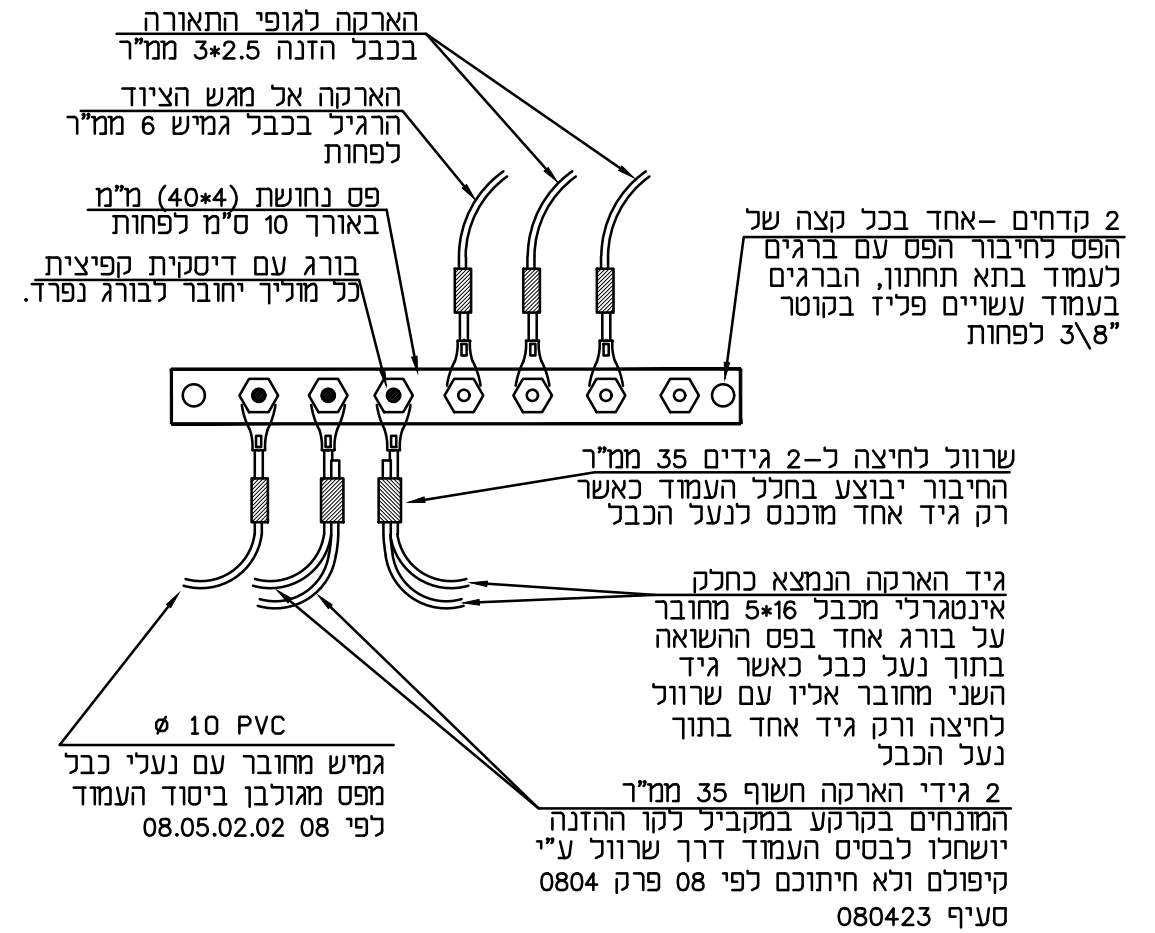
הארקה לגופי התאורה
בכבל הזנה 3*2.5 ממ"ר

הארקה אל מגש הציוד
הרגיל בכבל גמיש 6 ממ"ר
לפחות

פס נחושת (40*4) מ"מ
באורך 10 ס"מ לפחות

בורג עם דיסקית קפיצית
כל מוליך יחובר לבורג נפרד.

2 קדחים -אחד בכל קצה של
הפס לחיבור הפס עם ברגים
לעמוד בתא תחתון, הברגים
בעמוד עשויים פליז בקוטר
"3\8 לפחות

שרוול לחיצה ל-2 גידים 35 ממ"ר
החיבור יבוצע בחלל העמוד כאשר
רק גיד אחד מוכנס לנעל הכבל

גיד הארקה הנמצא כחלק
אינטגרלי מכבל 5*16 מחובר
על בורג אחד בפס ההשואה
בתוך נעל כבל כאשר גיד
השני מחובר אליו עם שרוול
לחיצה ורק גיד אחד בתוך
נעל הכבל

ø 10 PVC
גמיש מחובר עם נעלי כבל
מפס מגולבן ביסוד העמוד
לפי 08 08.05.02.02

2 גידי הארקה חשוף 35 ממ"ר
המונחים בקרקע במקביל לקו ההזנה
יושחלו לבסיס העמוד דרך שרוול ע"י
קיפולם ולא חיתוכם לפי 08 פרק 0804
סעיף 080423